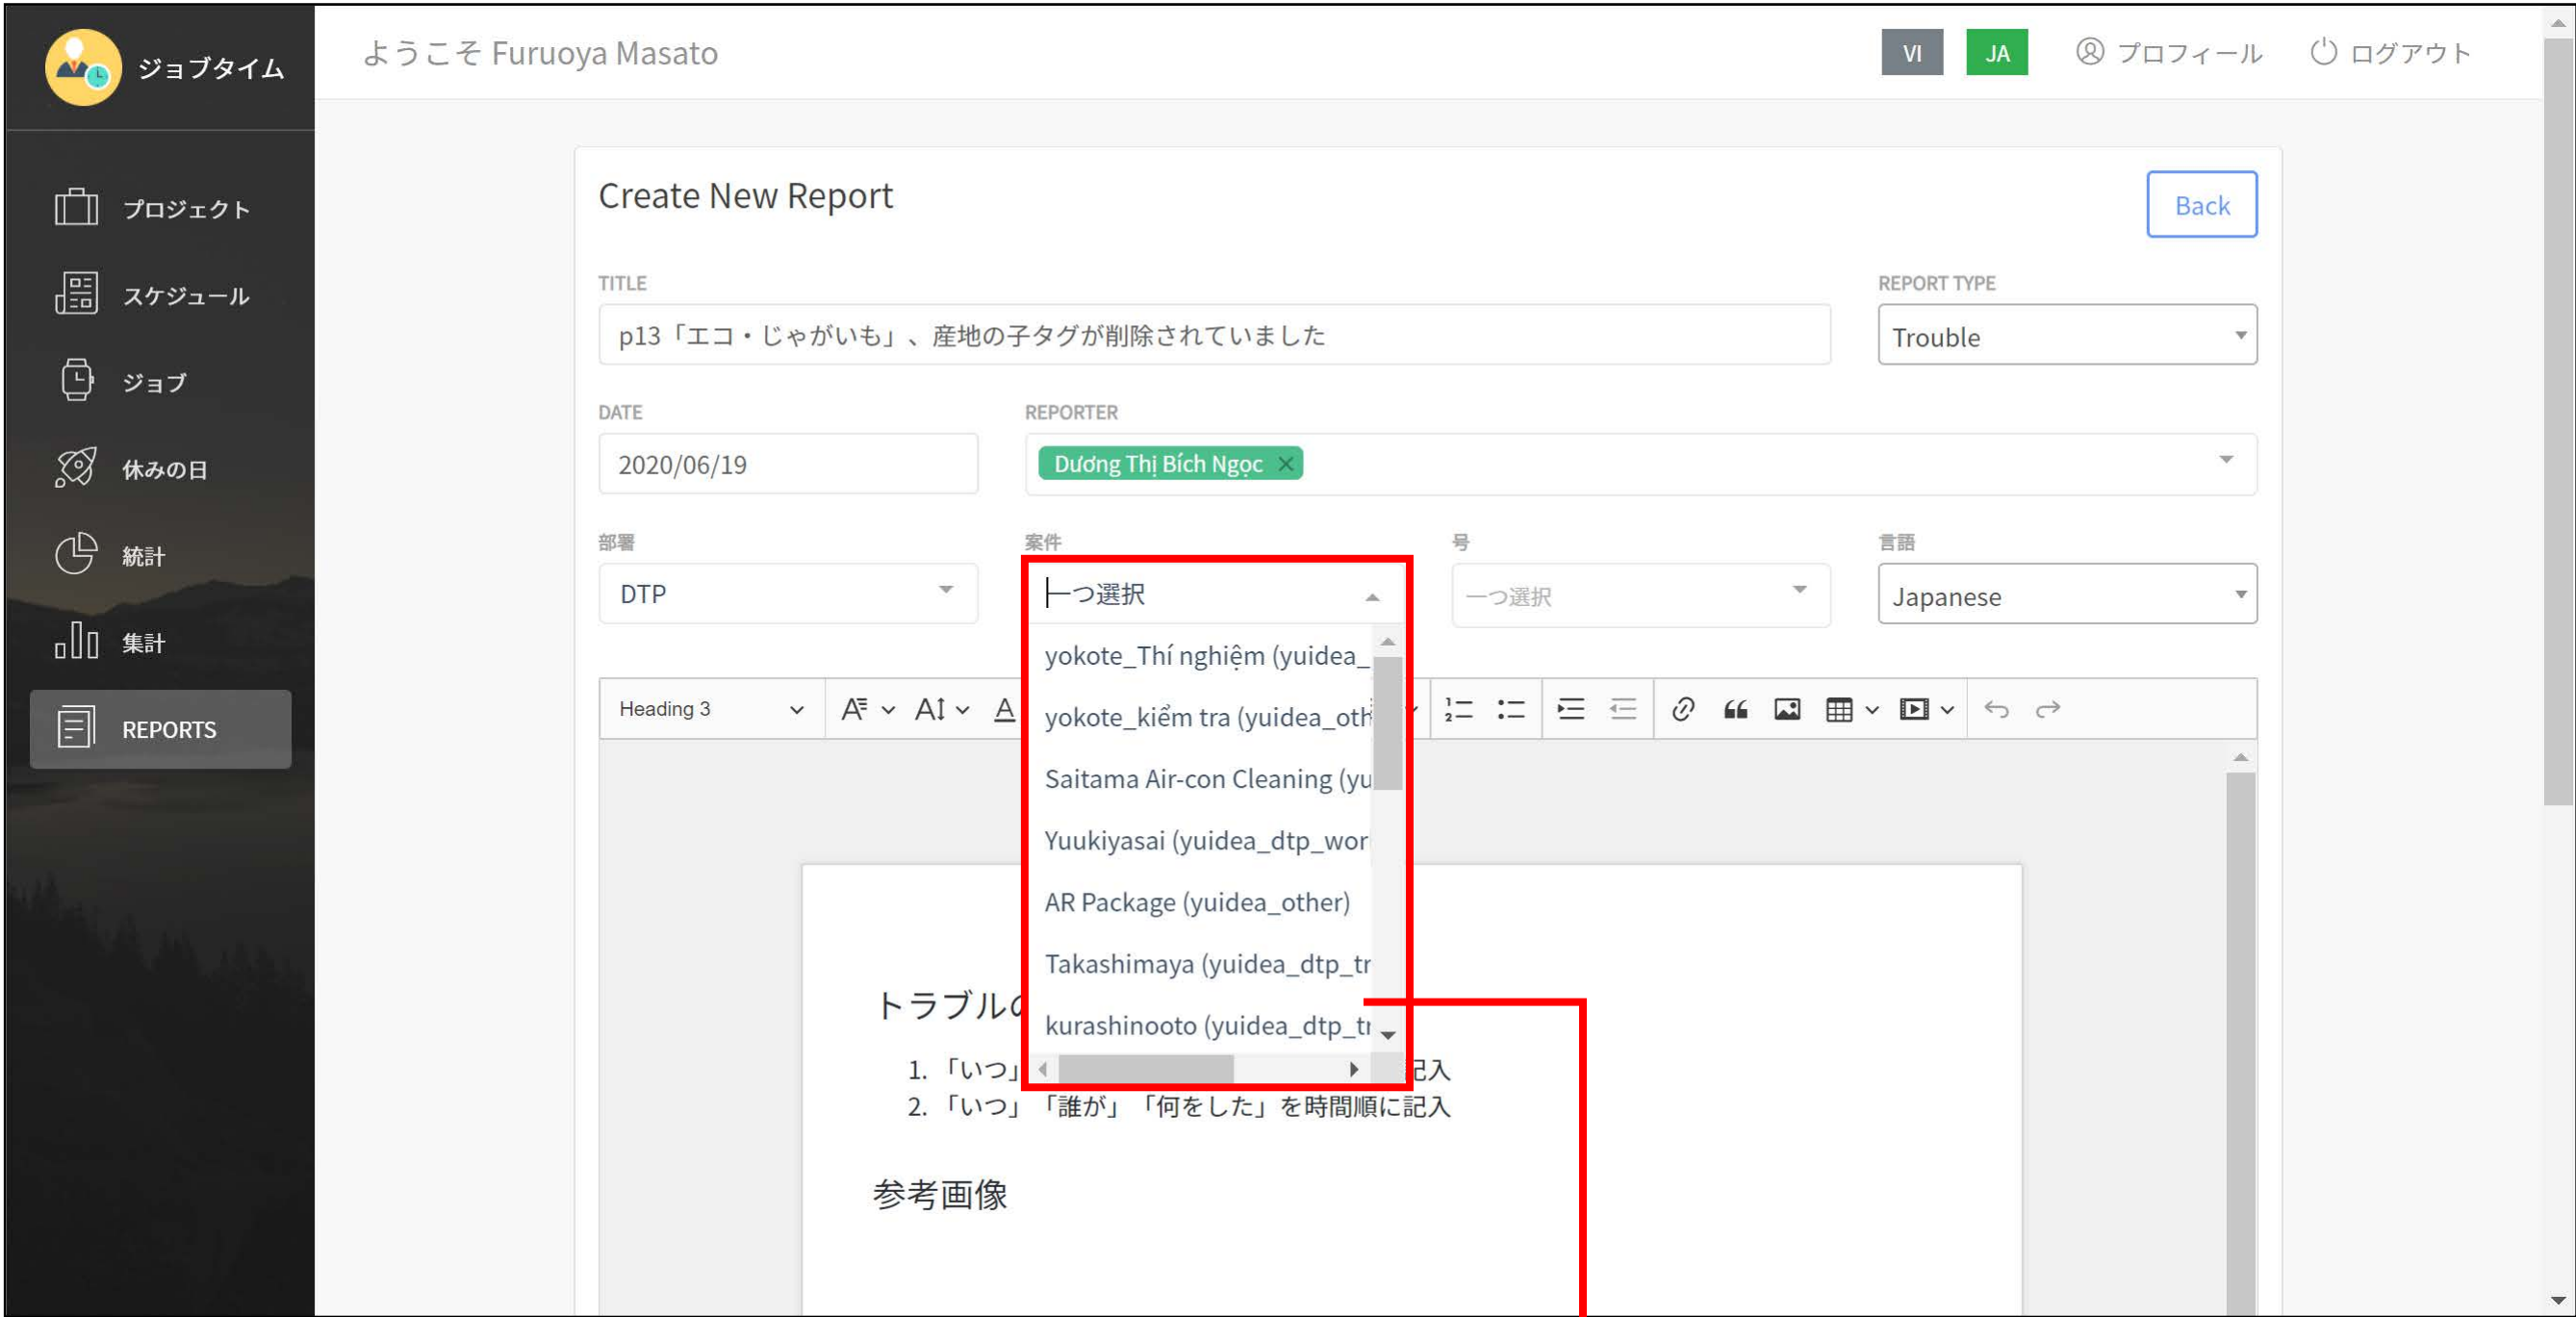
ジョブタイム

ようこそ Furuoya Masato

VI JA プロフィール ログアウト

プロジェクト
スケジュール
ジョブ
休みの日
統計
集計
REPORTS

Create New Report

Back

TITLE
p13「エコ・じゃがいも」、産地の子タグが削除されていました

REPORT TYPE
Trouble

DATE
2020/06/19

REPORTER
Dương Thị Bích Ngọc ×

部署
DTP

案件
一つ選択

号
一つ選択

言語
Japanese

yokote_Thí nghiệm (yuidea_
yokote_kiểm tra (yuidea_oth
Saitama Air-con Cleaning (yu
Yuukiyasai (yuidea_dtp_wor
AR Package (yuidea_other)
Takashimaya (yuidea_dtp_tr
kurashinooto (yuidea_dtp_tr

Heading 3

トラブルの

1. 「いつ」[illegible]記入
2. 「いつ」「誰が」「何をした」を時間順に記入

参考画像